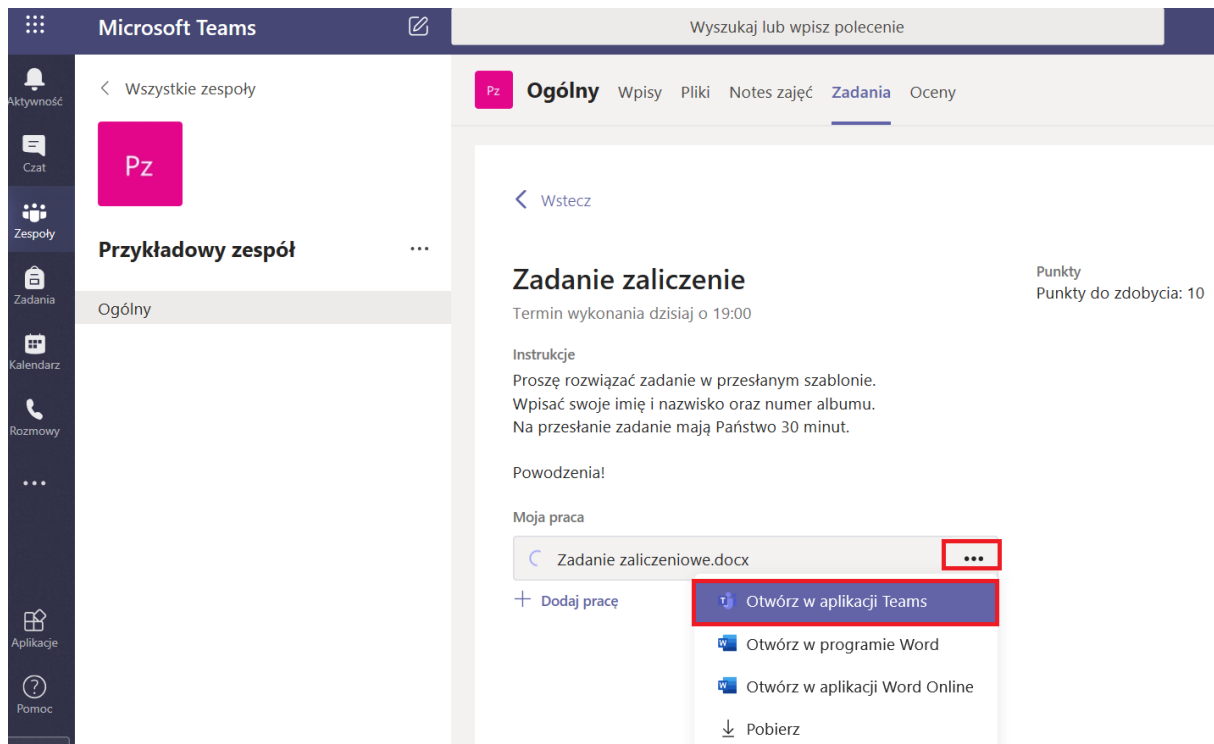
Microsoft Teams

Wyszukaj lub wpisz polecenie

Aktywność
Czat
Zespoły
Zadania
Kalendarz
Rozmowy
...
Aplikacje
Pomoc

< Wszystkie zespoły

Pz

Przykładowy zespół ...

Ogólny

Pz Ogólny Wpisy Pliki Notes zajęć Zadania Oceny

< Wstecz

Zadanie zaliczenie

Termin wykonania dzisiaj o 19:00

Punkty
Punkty do zdobycia: 10

Instrukcje
Proszę rozwiązać zadanie w przesłanym szablonie.
Wpisać swoje imię i nazwisko oraz numer albumu.
Na przesłanie zadanie mają Państwo 30 minut.

Powodzenia!

Moja praca

Zadanie zaliczeniowe.docx ...

+ Dodaj pracę

Otwórz w aplikacji Teams
Otwórz w programie Word
Otwórz w aplikacji Word Online
Pobierz